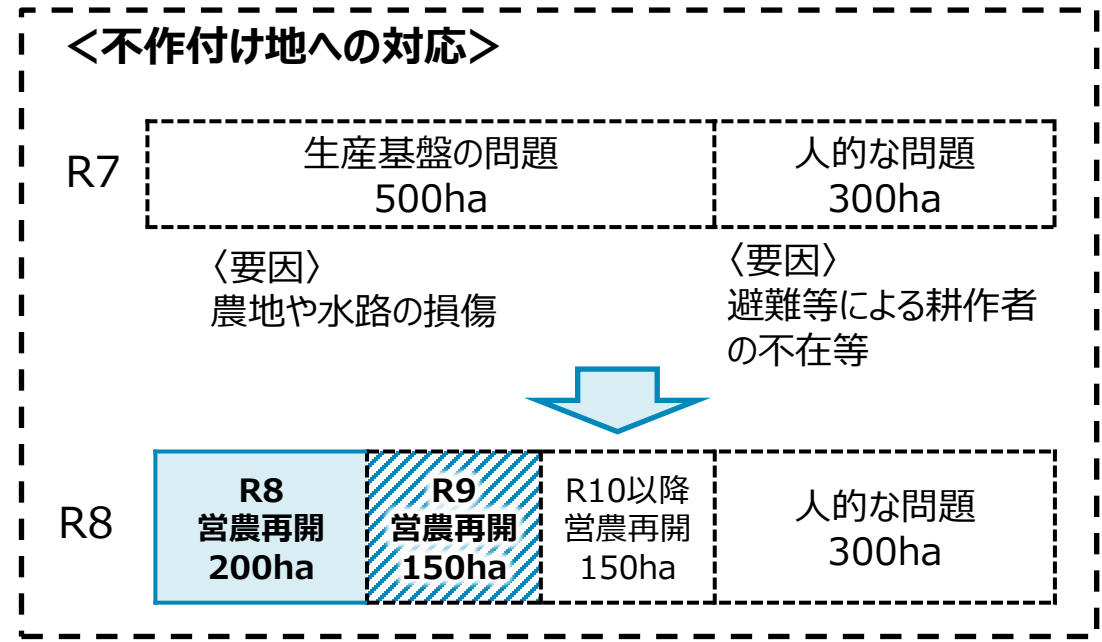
＜不作付け地への対応＞

R7

生産基盤の問題
500ha

人的な問題
300ha

〈要因〉
農地や水路の損傷

〈要因〉
避難等による耕作者の不在等

R8

R8
営農再開
200ha

R9
営農再開
150ha

R10以降
営農再開
150ha

人的な問題
300ha